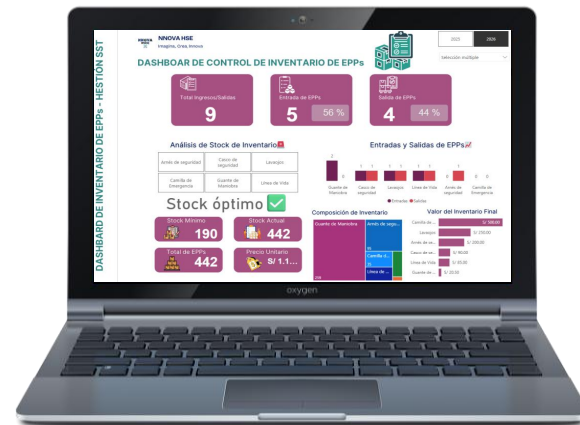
NNOVA HSE
Imagina, Crea, Innova

DASHBOAR DE CONTROL DE INVENTARIO DE EPPs

2025
2026

Selección múltiple

DASHBARD DE INVENTARIO DE EPPs - GESTIÓN SST

Total Ingresos/Salidas
9

Entrada de EPPs
5
56 %

Salida de EPPs
4
44 %

Análisis de Stock de Inventario

| Arnés de seguridad | Casco de seguridad | Lavaojos |
|---|---|---|
| Camilla de Emergencia | Guante de Maniobra | Línea de Vida |

Stock óptimo ✅

Stock Mínimo
190

Stock Actual
442

Total de EPPs
442

Precio Unitario
S/ 1.1...

Entradas y Salidas de EPPs

Guante de Maniobra
Casco de seguridad
Lavaojos
Línea de Vida
Arnés de seguridad
Camilla de Emergencia

Entradas
Salidas

Composición de Inventario

Guante de Maniobra
Arnés de segu...
Camilla d...
Línea de ...

Valor del Inventario Final

Camilla de...
Lavaojos
Arnés de se...
Casco de se...
Línea de Vida
Guante de...

S/ 500.00
S/ 150.00
S/ 200.00
S/ 90.00
S/ 25.00
S/ 20.00

oxygen